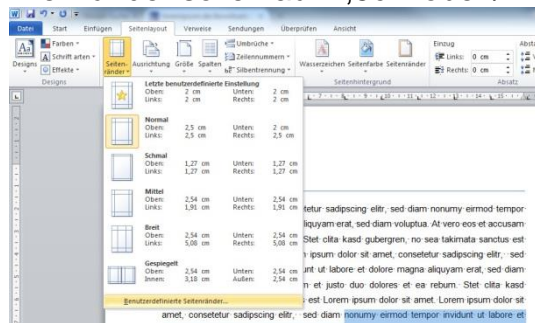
Datei Start Einfügen Seitenlayout Verweise Sendungen Überprüfen Ansicht

Farben · Schriftarten · Effekte · Designs · Designs

Seitenränder · Ausrichtung Größe Spalten · Umbrüche · Zeilennummern · Silbentrennung ·

Wasserzeichen Seitenfarbe Seitenränder Seitenhintergrund

Einzug Links: 0 cm Rechts: 0 cm

Absatz

Letzte benutzerdefinierte Einstellung
Oben: 2 cm Unten: 2 cm
Links: 2 cm Rechts: 2 cm

Normal
Oben: 2,5 cm Unten: 2,5 cm
Links: 2,5 cm Rechts: 2,5 cm

Schmal
Oben: 1,27 cm Unten: 1,27 cm
Links: 1,27 cm Rechts: 1,27 cm

Mittel
Oben: 2,54 cm Unten: 2,54 cm
Links: 1,91 cm Rechts: 1,91 cm

Breit
Oben: 2,54 cm Unten: 2,54 cm
Links: 5,08 cm Rechts: 5,08 cm

Gespiegelt
Oben: 2,54 cm Unten: 2,54 cm
Innen: 3,18 cm Außen: 2,54 cm

Benutzerdefinierte Seitenränder...

...etur sadipscing elitr, sed diam nonumy eirmod tempor ... aliquyam erat, sed diam voluptua. At vero eos et accusam ... Stet clita kasd gubergren, no sea takimata sanctus est ... n ipsum dolor sit amet, consetetur sadipscing elitr, sed ... unt ut labore et dolore magna aliquyam erat, sed diam ... t justo duo dolores et ea rebum. Stet clita kasd ... est Lorem ipsum dolor sit amet. Lorem ipsum dolor sit amet, consetetur sadipscing elitr, sed diam nonumy eirmod tempor invidunt ut labore et